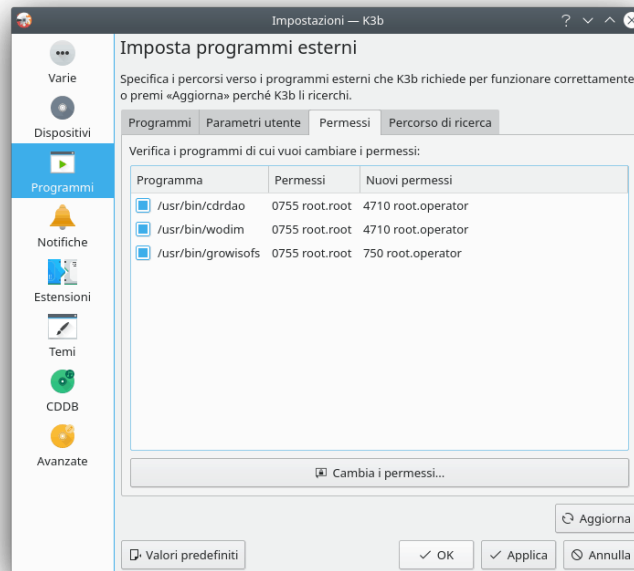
Impostazioni — K3b

Varie
Dispositivi
Programmi
Notifiche
Estensioni
Temi
CDDB
Avanzate

Imposta programmi esterni

Specifica i percorsi verso i programmi esterni che K3b richiede per funzionare correttamente o premi «Aggiorna» perché K3b li ricerchi.

Programmi | Parametri utente | Permessi | Percorso di ricerca

Verifica i programmi di cui vuoi cambiare i permessi:

| Programma | Permessi | Nuovi permessi |
|---|---|---|
| /usr/bin/cdrdao | 0755 root.root | 4710 root.operator |
| /usr/bin/wodim | 0755 root.root | 4710 root.operator |
| /usr/bin/growisofs | 0755 root.root | 750 root.operator |

Cambia i permessi...

Aggiorna

Valori predefiniti
OK
Applica
Annulla